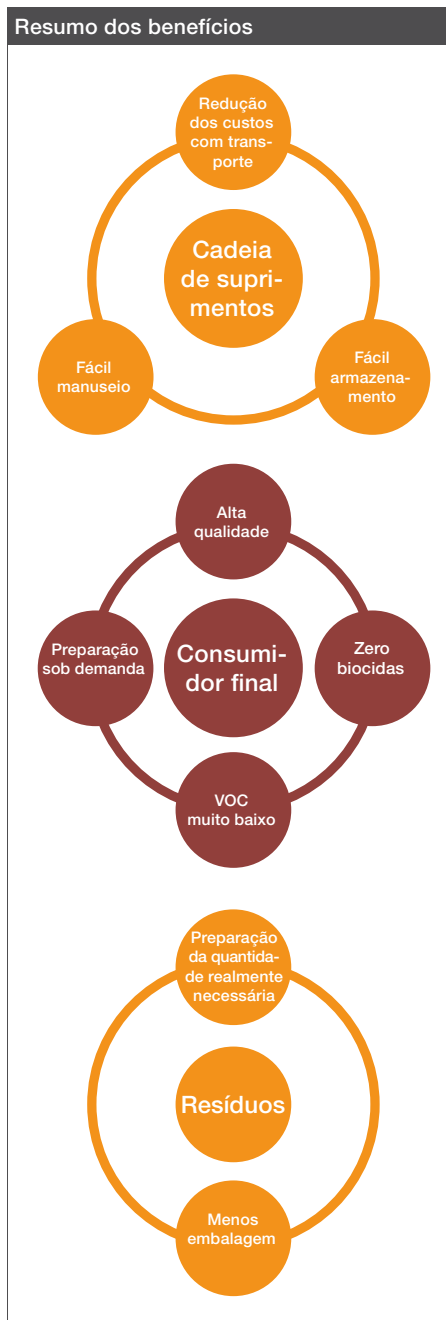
Resumo dos benefícios

Redução dos custos com transporte

Cadeia de suprimentos

Fácil manuseio

Fácil armazenamento

Alta qualidade

Preparação sob demanda

Consumidor final

Zero biocidas

VOC muito baixo

Preparação da quantidade realmente necessária

Resíduos

Menos embalagem